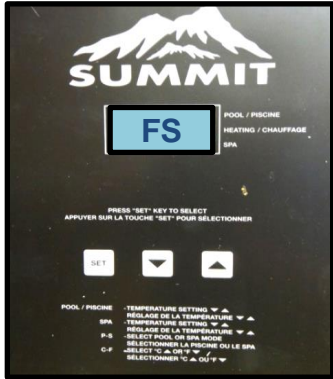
SUMMIT

FS

POOL / PISCINE
HEATING / CHAUFFAGE
SPA

PRESS "SET" KEY TO SELECT
APPUYER SUR LA TOUCHE "SET" POUR SÉLECTIONNER

SET

POOL / PISCINE -TEMPERATURE SETTING ▼▲
RÉGLAGE DE LA TEMPÉRATURE ▼▲
SPA -TEMPERATURE SETTING ▼▲
RÉGLAGE DE LA TEMPÉRATURE ▼▲
P-S -SELECT POOL OR SPA MODE
SÉLECTIONNER LA PISCINE OU LE SPA
C-F -SELECT °C ▲ OR °F ▼
SÉLECTIONNER °C ▲ OU °F ▼